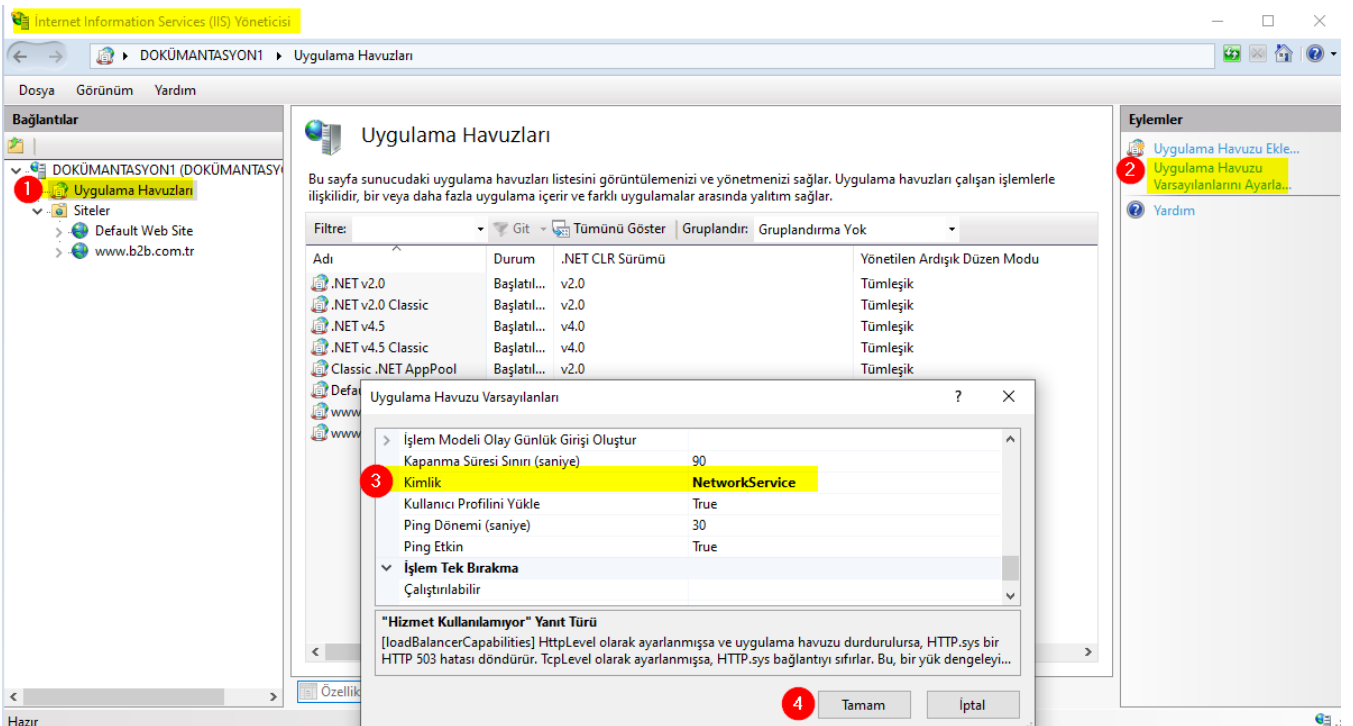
Internet Information Services (IIS) Yöneticisi

DOKÜMANTASYON1 ▸ Uygulama Havuzları

Dosya Görünüm Yardım

Bağlantılar

DOKÜMANTASYON1 (DOKÜMANTASY
1 Uygulama Havuzları
Siteler
Default Web Site
www.b2b.com.tr

Uygulama Havuzları

Bu sayfa sunucudaki uygulama havuzları listesini görüntülemenizi ve yönetmenizi sağlar. Uygulama havuzları çalışan işlemlerle ilişkilidir, bir veya daha fazla uygulama içerir ve farklı uygulamalar arasında yalıtım sağlar.

Filtre: Git Tümünü Göster Gruplandır: Gruplandırma Yok

| Adı | Durum | .NET CLR Sürümü | Yönetilen Ardışık Düzen Modu |
|---|---|---|---|
| .NET v2.0 | Başlatıl... | v2.0 | Tümleşik |
| .NET v2.0 Classic | Başlatıl... | v2.0 | Tümleşik |
| .NET v4.5 | Başlatıl... | v4.0 | Tümleşik |
| .NET v4.5 Classic | Başlatıl... | v4.0 | Tümleşik |
| Classic .NET AppPool | Başlatıl... | v2.0 | Tümleşik |
| Defa | | | |
| www | | | |
| www | | | |

Özellik

Eylemler
Uygulama Havuzu Ekle...
2 Uygulama Havuzu Varsayılanlarını Ayarla...
Yardım

Uygulama Havuzu Varsayılanları ? X

| | |
|---|---|
| İşlem Modeli Olay Günlük Girişi Oluştur | |
| Kapanma Süresi Sınırı (saniye) | 90 |
| 3 Kimlik | NetworkService |
| Kullanıcı Profilini Yükle | True |
| Ping Dönemi (saniye) | 30 |
| Ping Etkin | True |
| İşlem Tek Bırakma | |
| Çalıştırılabilir | |

"Hizmet Kullanılamıyor" Yanıt Türü
[loadBalancerCapabilities] HttpLevel olarak ayarlanmışsa ve uygulama havuzu durdurulursa, HTTP.sys bir HTTP 503 hatası döndürür. TcpLevel olarak ayarlanmışsa, HTTP.sys bağlantıyı sıfırlar. Bu, bir yük dengeleyi...

4 Tamam İptal

Hazır